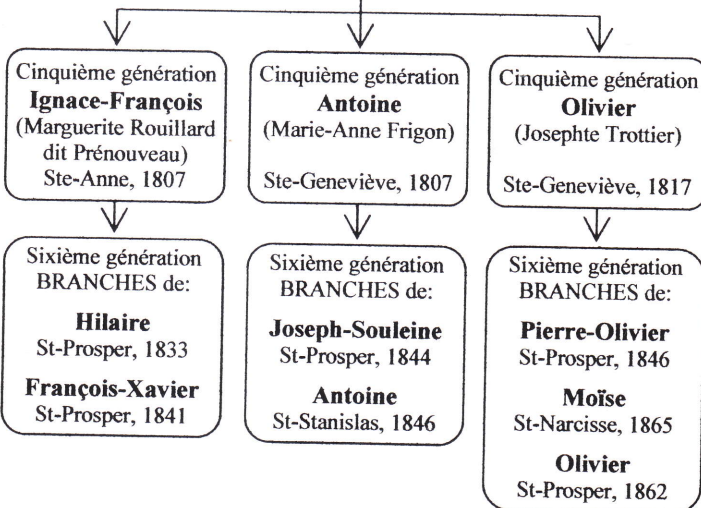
Cinquième génération
**Ignace-François**
(Marguerite Rouillard dit Prénouveau)
Ste-Anne, 1807

Cinquième génération
**Antoine**
(Marie-Anne Frigon)
Ste-Geneviève, 1807

Cinquième génération
**Olivier**
(Josephte Trottier)
Ste-Geneviève, 1817

Sixième génération
BRANCHES de:
**Hilaire**
St-Prosper, 1833
**François-Xavier**
St-Prosper, 1841

Sixième génération
BRANCHES de:
**Joseph-Souleine**
St-Prosper, 1844
**Antoine**
St-Stanislas, 1846

Sixième génération
BRANCHES de:
**Pierre-Olivier**
St-Prosper, 1846
**Moïse**
St-Narcisse, 1865
**Olivier**
St-Prosper, 1862